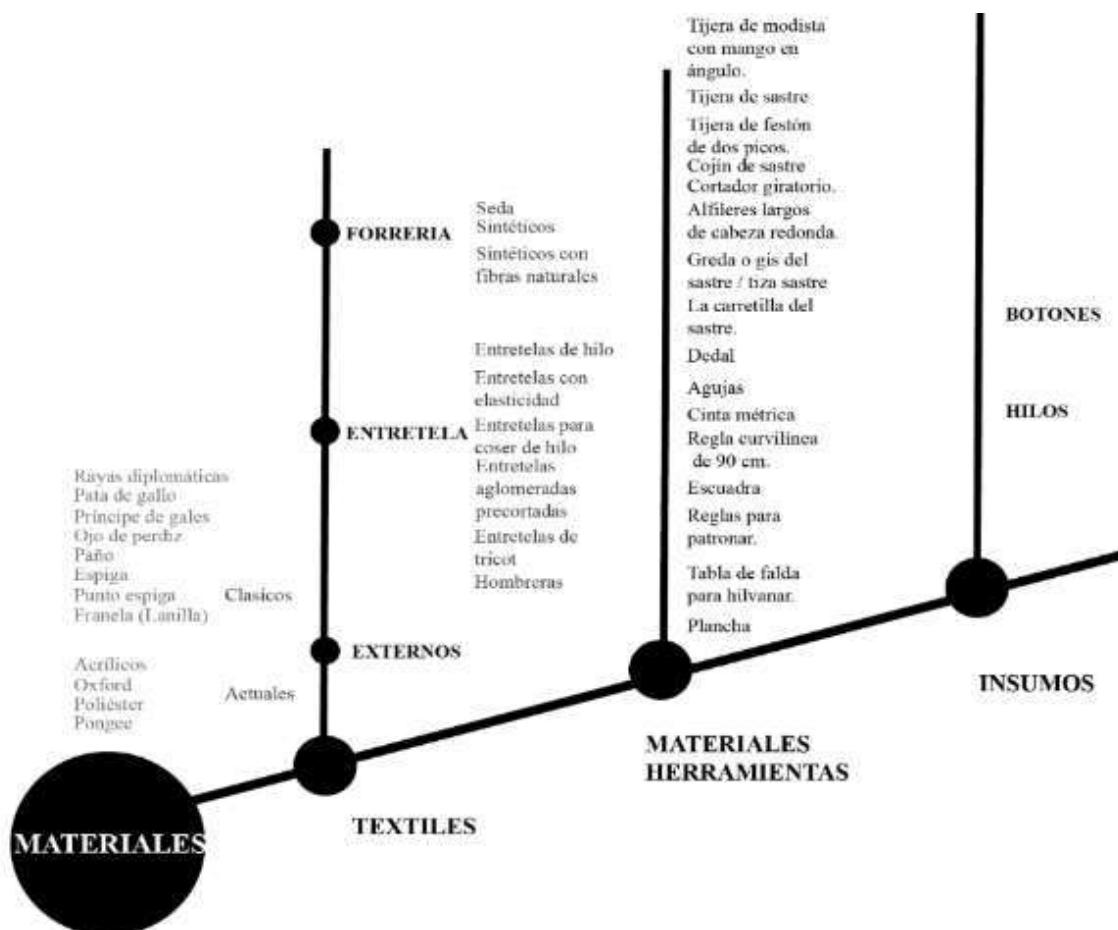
MATERIALES

TEXTILES

FORRERIA
Seda
Sintéticos
Sintéticos con fibras naturales

ENTRETELA
Entretelas de hilo
Entretelas con elasticidad
Entretelas para coser de hilo
Entretelas aglomeradas precortadas
Entretelas de tricot
Hombreras

EXTERNOS
Clasicos
Rayas diplomáticas
Pata de gallo
Príncipe de gales
Ojo de perdiz
Paño
Espiga
Punto espiga
Franela (Lanilla)

Actuales
Acrílicos
Oxford
Poliéster
Pongee

MATERIALES HERRAMIENTAS
Tijera de modista con mango en ángulo.
Tijera de sastre
Tijera de festón de dos picos.
Cojín de sastre
Cortador giratorio.
Alfileres largos de cabeza redonda.
Greda o gis del sastre / tiza sastre
La carretilla del sastre.
Dedal
Agujas
Cinta métrica
Regla curvilínea de 90 cm.
Escuadra
Reglas para patronar.
Tabla de falda para hilvanar.
Plancha

INSUMOS
BOTONES
HILOS